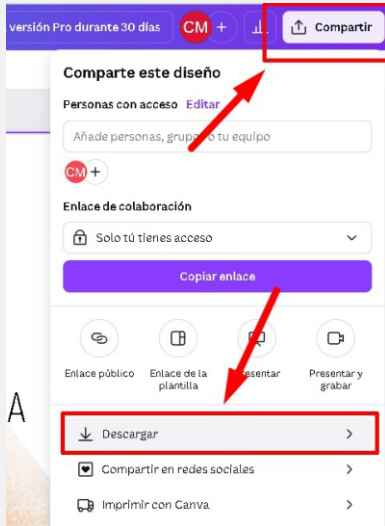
versión Pro durante 30 días

CM

Compartir

Comparte este diseño

Personas con acceso Editar

Añade personas, grupo tu equipo

CM

Enlace de colaboración

Solo tú tienes acceso

Copiar enlace

Enlace público

Enlace de la plantilla

esentar

Presentar y grabar

A

Descargar

Compartir en redes sociales

Imprimir con Canva